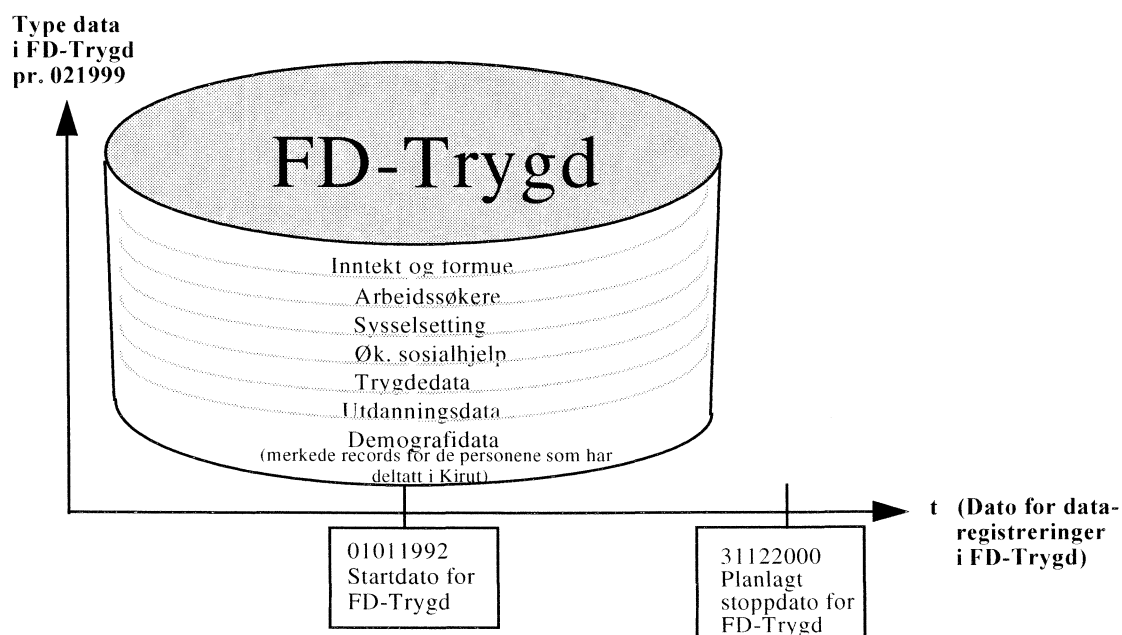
Type data
i FD-Trygd
pr. 021999

FD-Trygd

Inntekt og formue
Arbeidssøkere
Sysselsetting
Øk. sosialhjelp
Trygdedata
Utdanningsdata
Demografidata
(merkede records for de personene som har deltatt i Kirut)

t (Dato for dataregistreringer i FD-Trygd)

01011992
Startdato for
FD-Trygd

31122000
Planlagt
stoppdato for
FD-Trygd